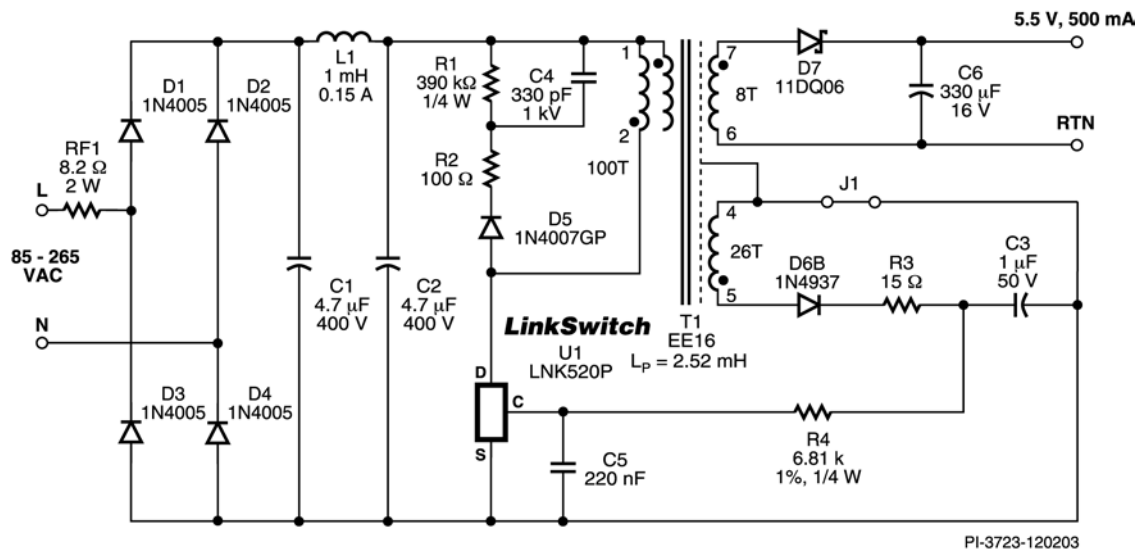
5.5 V, 500 mA

RTN

L1
1 mH
0.15 A

R1
390 kΩ
1/4 W

C4
330 pF
1 kV

1

2

100T

7

8T

6

D7
11DQ06

C6
330 μF
16 V

D1
1N4005

D2
1N4005

RF1
8.2 Ω
2 W

L

85 - 265
VAC

N

R2
100 Ω

D5
1N4007GP

J1

4

26T

5

D6B
1N4937

R3
15 Ω

C3
1 μF
50 V

C1
4.7 μF
400 V

C2
4.7 μF
400 V

LinkSwitch

U1
LNK520P

T1
EE16
$L_P$ = 2.52 mH

D3
1N4005

D4
1N4005

D

C

S

C5
220 nF

R4
6.81 k
1%, 1/4 W

PI-3723-120203